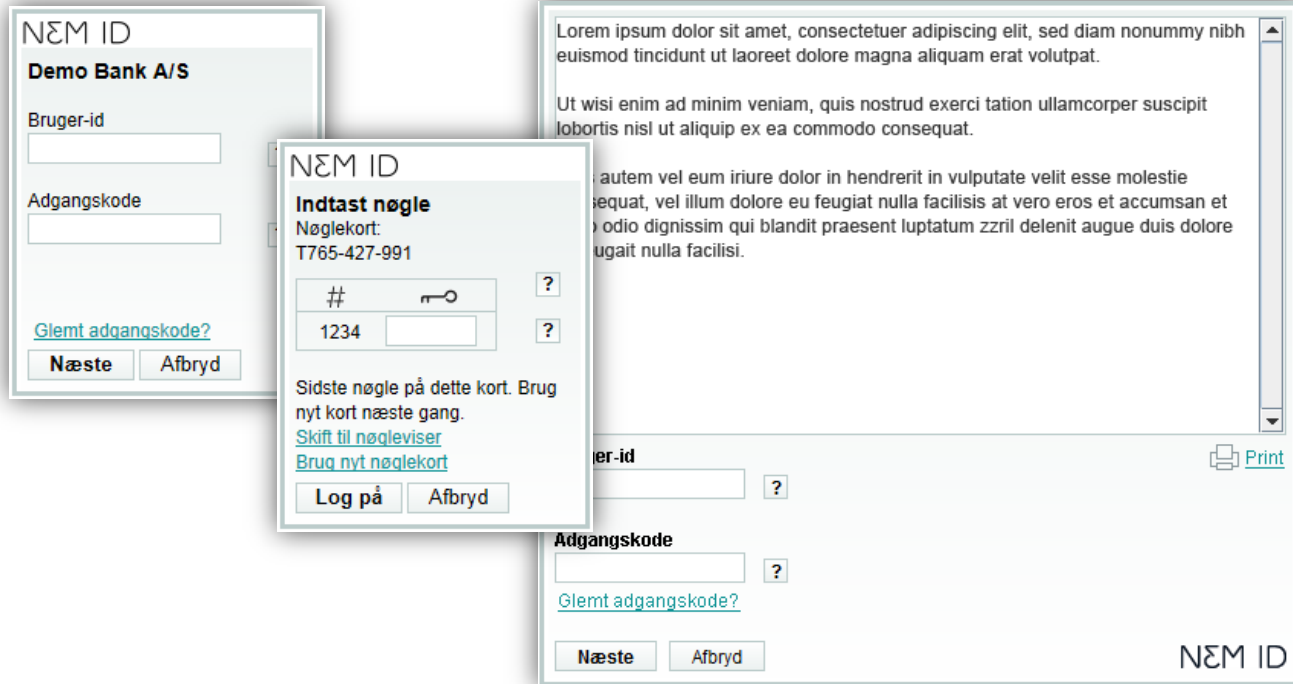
NΣM ID
Demo Bank A/S
Bruger-id
Adgangskode
Glemt adgangskode?
Næste Afbryd

NΣM ID
Indtast nøgle
Nøglekort:
T765-427-991

| # | |
|---|---|
| 1234 | |

?
?

Sidste nøgle på dette kort. Brug nyt kort næste gang.
Skift til nøgleviser
Brug nyt nøglekort
Log på Afbryd

Lorem ipsum dolor sit amet, consectetuer adipiscing elit, sed diam nonummy nibh euismod tincidunt ut laoreet dolore magna aliquam erat volutpat.

Ut wisi enim ad minim veniam, quis nostrud exerci tation ullamcorper suscipit lobortis nisl ut aliquip ex ea commodo consequat.

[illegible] autem vel eum iriure dolor in hendrerit in vulputate velit esse molestie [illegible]sequat, vel illum dolore eu feugiat nulla facilisis at vero eros et accumsan et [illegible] odio dignissim qui blandit praesent luptatum zzril delenit augue duis dolore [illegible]ugait nulla facilisi.

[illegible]ger-id
?
Print
Adgangskode
?
Glemt adgangskode?
Næste Afbryd
NΣM ID